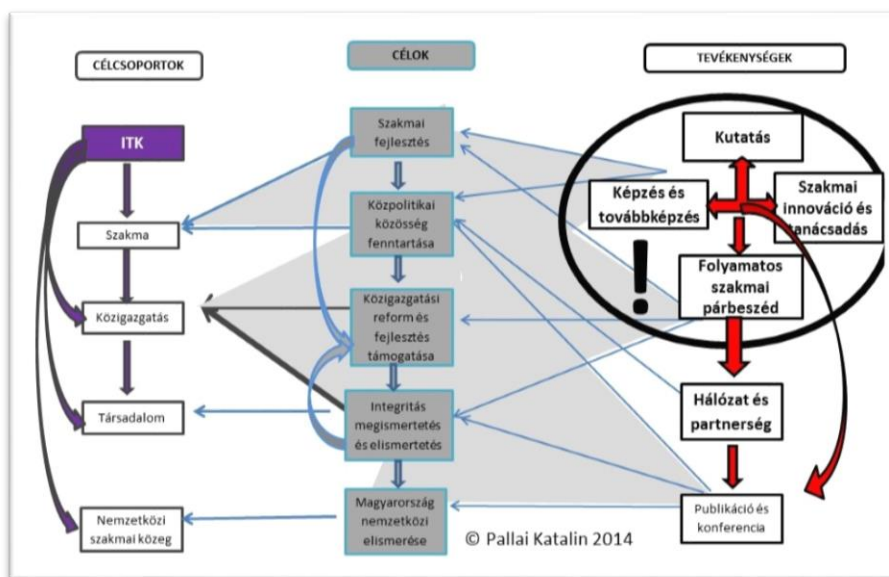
CÉLCSOPORTOK

CÉLOK

TEVÉKENYSÉGEK

ITK

Szakma

Közigazgatás

Társadalom

Nemzetközi szakmai közeg

Szakmai fejlesztés

Közpolitikai közösség fenntartása

Közigazgatási reform és fejlesztés támogatása

Integritás megismertetés és elismertetés

Magyarország nemzetközi elismerése

Kutatás

Képzés és továbbképzés

Szakmai innováció és tanácsadás

!

Folyamatos szakmai párbeszéd

Hálózat és partnerség

Publikáció és konferencia

© Pallai Katalin 2014